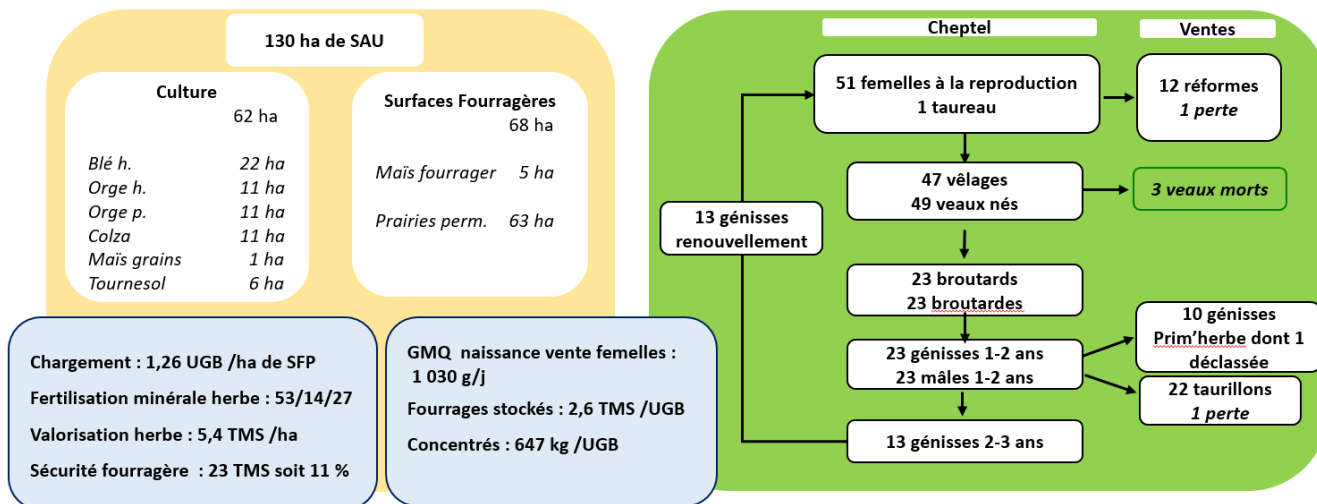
130 ha de SAU

Culture
62 ha

Blé h. 22 ha
Orge h. 11 ha
Orge p. 11 ha
Colza 11 ha
Maïs grains 1 ha
Tournesol 6 ha

Surfaces Fourragères
68 ha

Maïs fourrager 5 ha

Prairies perm. 63 ha

Chargement : 1,26 UGB /ha de SFP

Fertilisation minérale herbe : 53/14/27

Valorisation herbe : 5,4 TMS /ha

Sécurité fourragère : 23 TMS soit 11 %

GMQ naissance vente femelles : 1 030 g/j

Fourrages stockés : 2,6 TMS /UGB

Concentrés : 647 kg /UGB

Cheptel

Ventes

51 femelles à la reproduction
1 taureau

12 réformes
*1 perte*

47 vêlages
49 veaux nés

*3 veaux morts*

13 génisses renouvellement

23 broutards
23 broutardes

10 génisses Prim'herbe dont 1 déclassée

23 génisses 1-2 ans
23 mâles 1-2 ans

22 taurillons
*1 perte*

13 génisses 2-3 ans